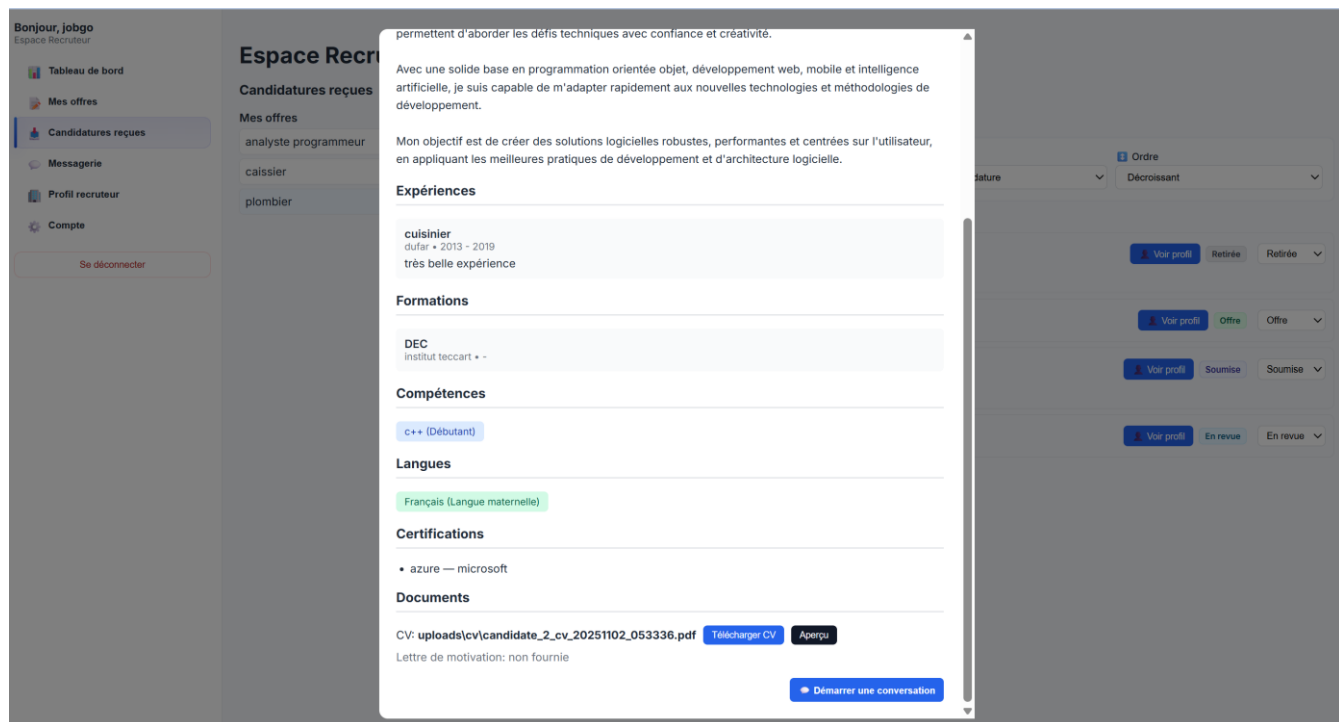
Bonjour, jobgo
Espace Recruteur

Tableau de bord
Mes offres
Candidatures reçues
Messagerie
Profil recruteur
Compte

Se déconnecter

Espace Recru

Candidatures reçues

Mes offres

analyste programmeur

caissier

plombier

Ordre

datature

Décroissant

Voir profil Retirée Retirée

Voir profil Offre Offre

Voir profil Soumise Soumise

Voir profil En revue En revue

permettent d'aborder les défis techniques avec confiance et créativité.

Avec une solide base en programmation orientée objet, développement web, mobile et intelligence artificielle, je suis capable de m'adapter rapidement aux nouvelles technologies et méthodologies de développement.

Mon objectif est de créer des solutions logicielles robustes, performantes et centrées sur l'utilisateur, en appliquant les meilleures pratiques de développement et d'architecture logicielle.

Expériences

cuisinier
dufar • 2013 - 2019
très belle expérience

Formations

DEC
institut teccart • -

Compétences

c++ (Débutant)

Langues

Français (Langue maternelle)

Certifications

• azure — microsoft

Documents

CV: uploads\cv\candidate_2_cv_20251102_053336.pdf Télécharger CV Aperçu

Lettre de motivation: non fournie

Démarrer une conversation